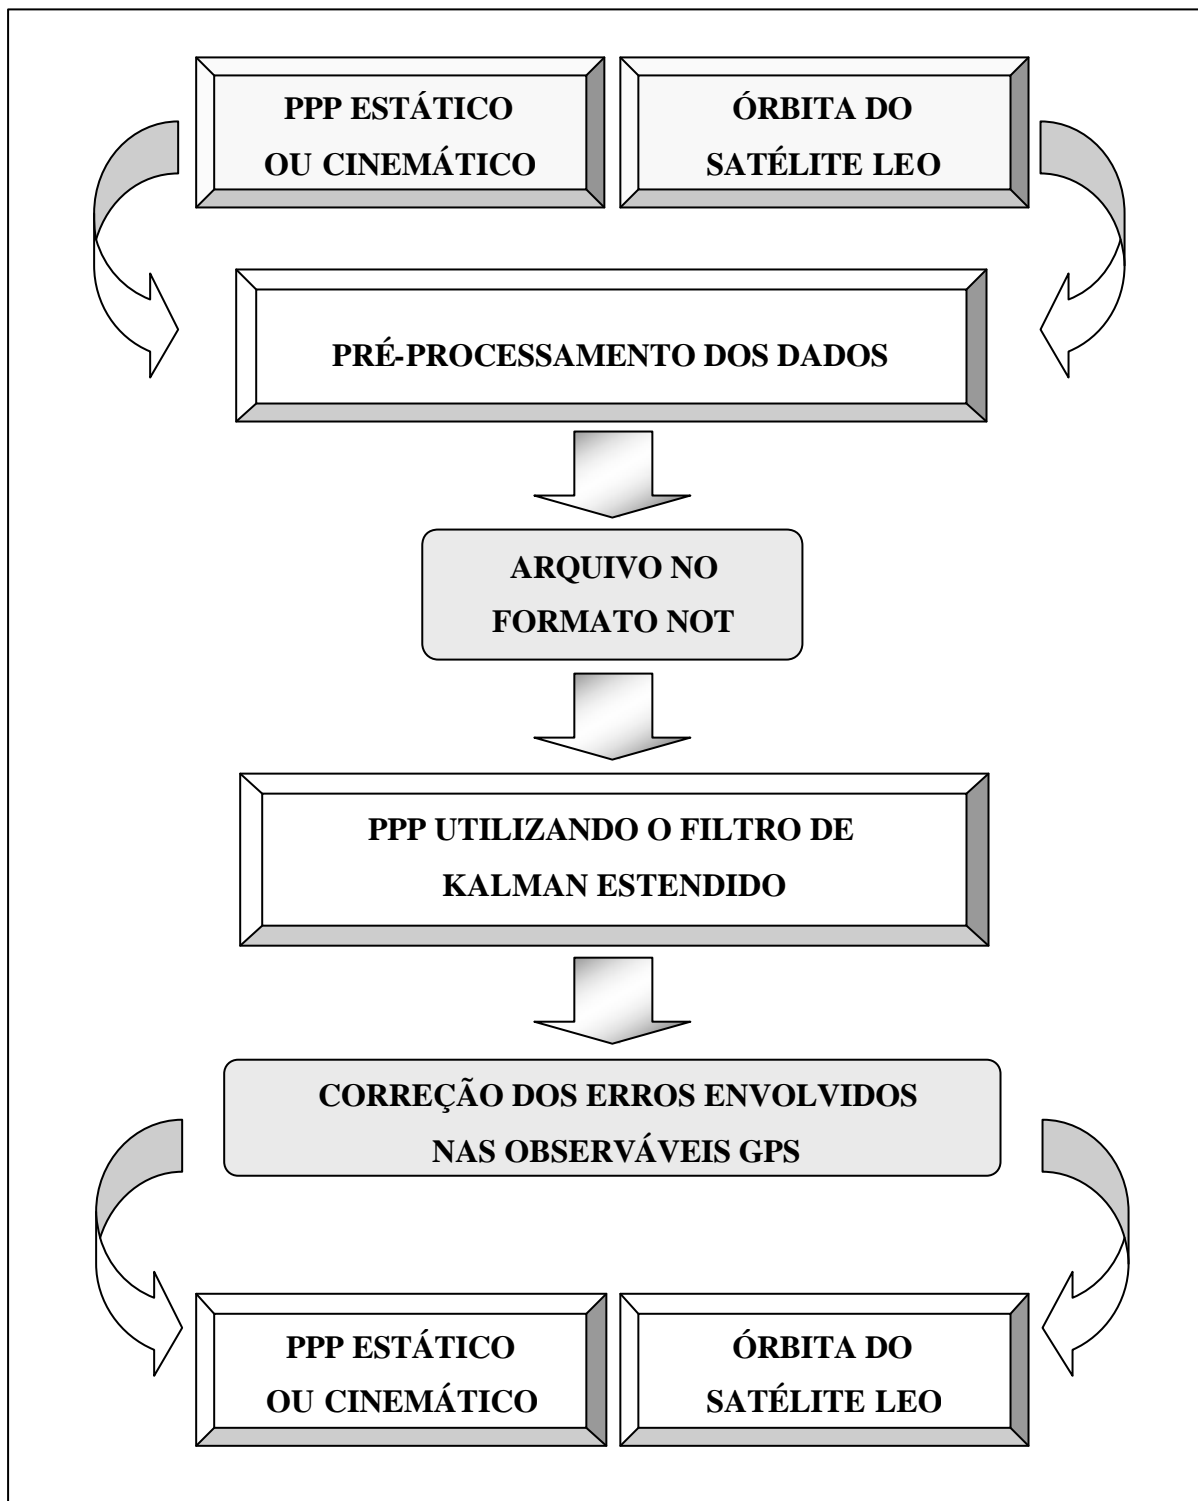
PPP ESTÁTICO OU CINEMÁTICO

ÓRBITA DO SATÉLITE LEO

PRÉ-PROCESSAMENTO DOS DADOS

ARQUIVO NO FORMATO NOT

PPP UTILIZANDO O FILTRO DE KALMAN ESTENDIDO

CORREÇÃO DOS ERROS ENVOLVIDOS NAS OBSERVÁVEIS GPS

PPP ESTÁTICO OU CINEMÁTICO

ÓRBITA DO SATÉLITE LEO